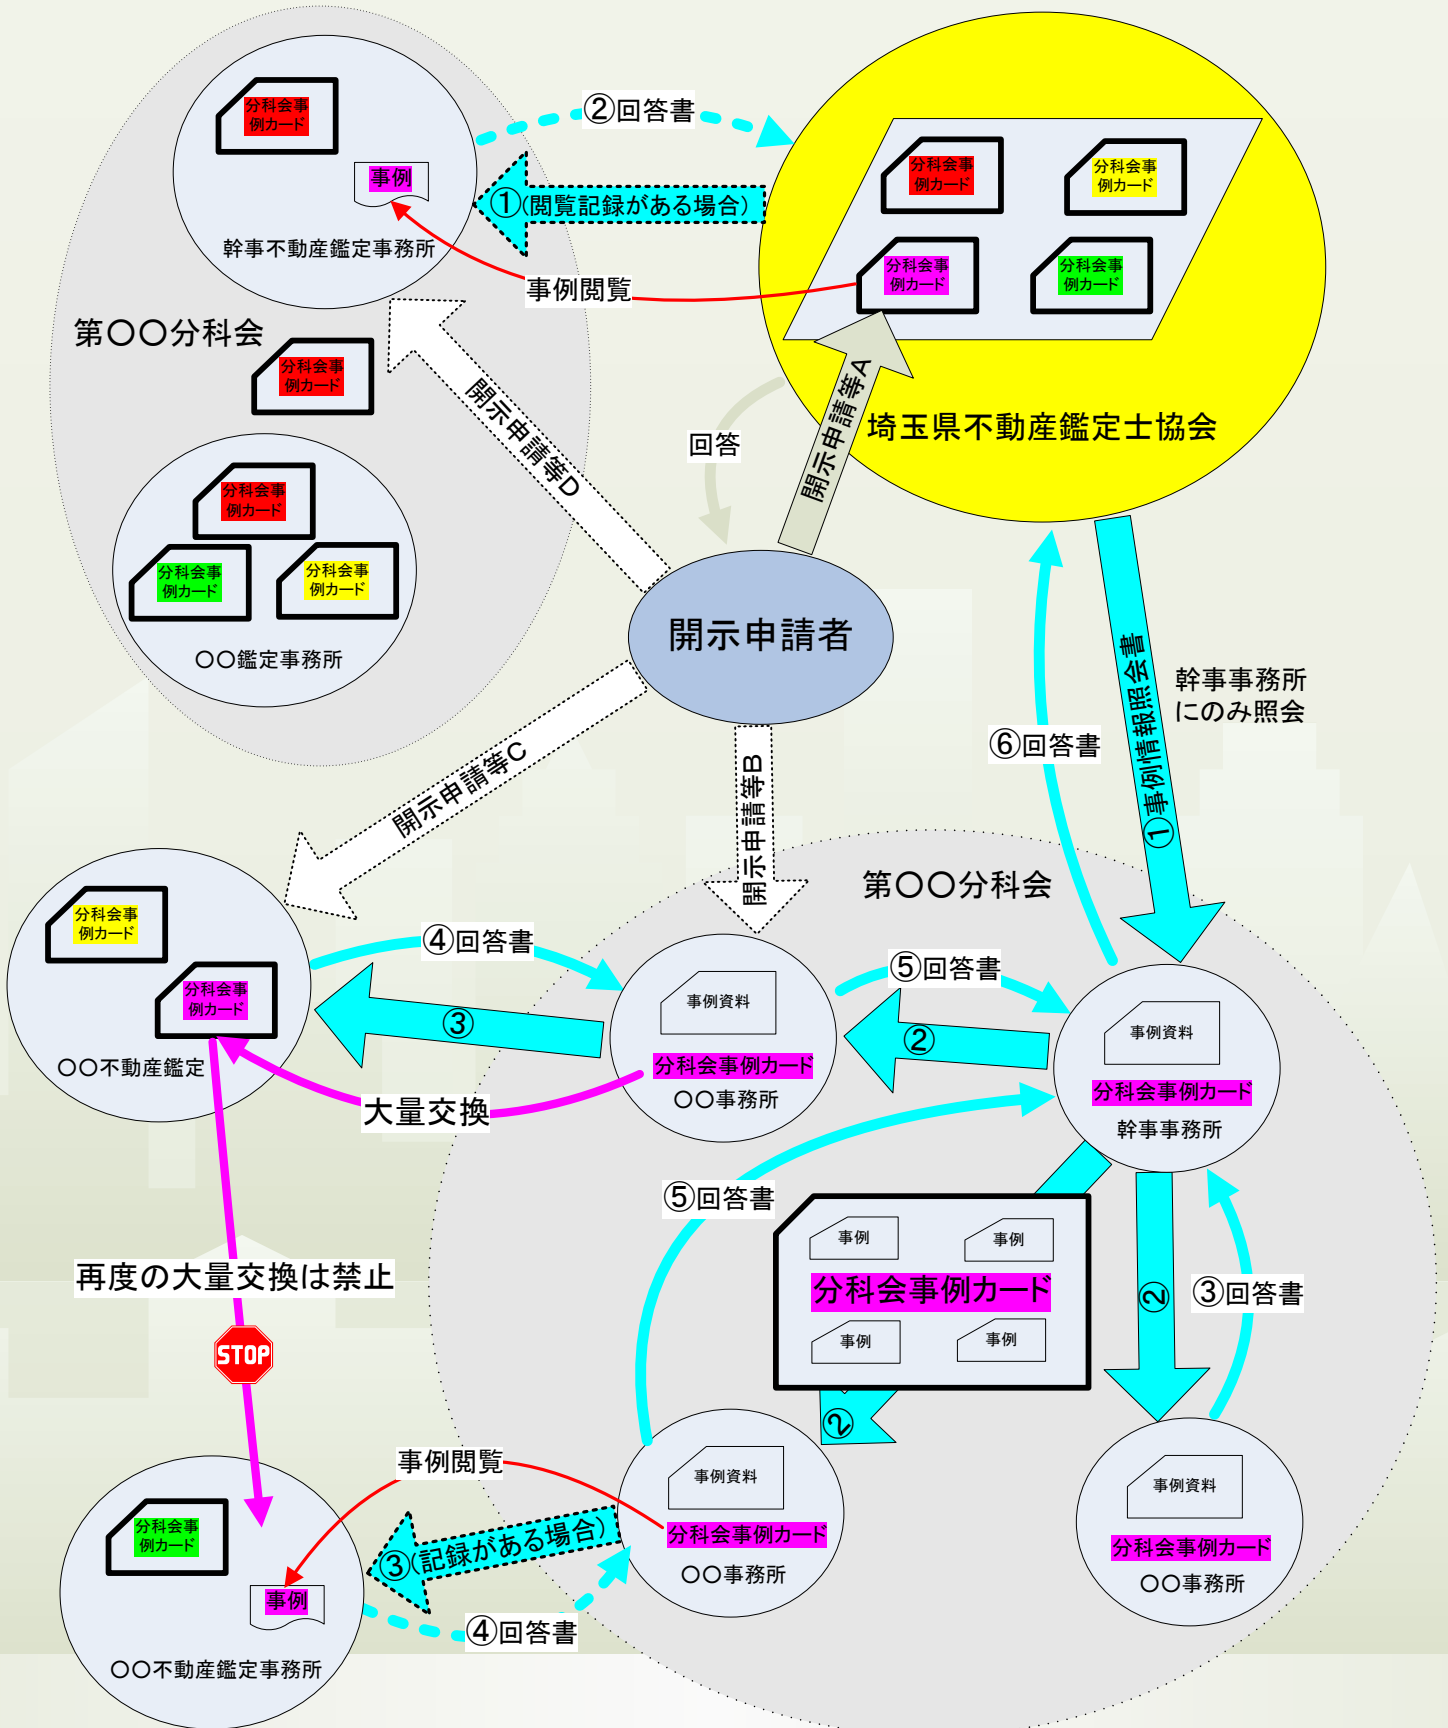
分科会事例カード

事例

幹事不動産鑑定事務所

②回答書

①(閲覧記録がある場合)

事例閲覧

分科会事例カード

分科会事例カード

分科会事例カード

分科会事例カード

埼玉県不動産鑑定士協会

第〇〇分科会

分科会事例カード

分科会事例カード

分科会事例カード

分科会事例カード

〇〇鑑定事務所

開示申請等D

回答

開示申請等A

開示申請者

幹事事務所にのみ照会

①事例情報照会書

⑥回答書

開示申請等C

開示申請等B

第〇〇分科会

分科会事例カード

分科会事例カード

〇〇不動産鑑定

④回答書

③

事例資料

分科会事例カード

〇〇事務所

⑤回答書

②

事例資料

分科会事例カード

幹事事務所

大量交換

⑤回答書

事例

事例

分科会事例カード

事例

事例

②

③回答書

②

再度の大量交換は禁止

STOP

事例閲覧

事例資料

分科会事例カード

〇〇事務所

事例資料

分科会事例カード

〇〇事務所

分科会事例カード

事例

③(記録がある場合)

④回答書

〇〇不動産鑑定事務所